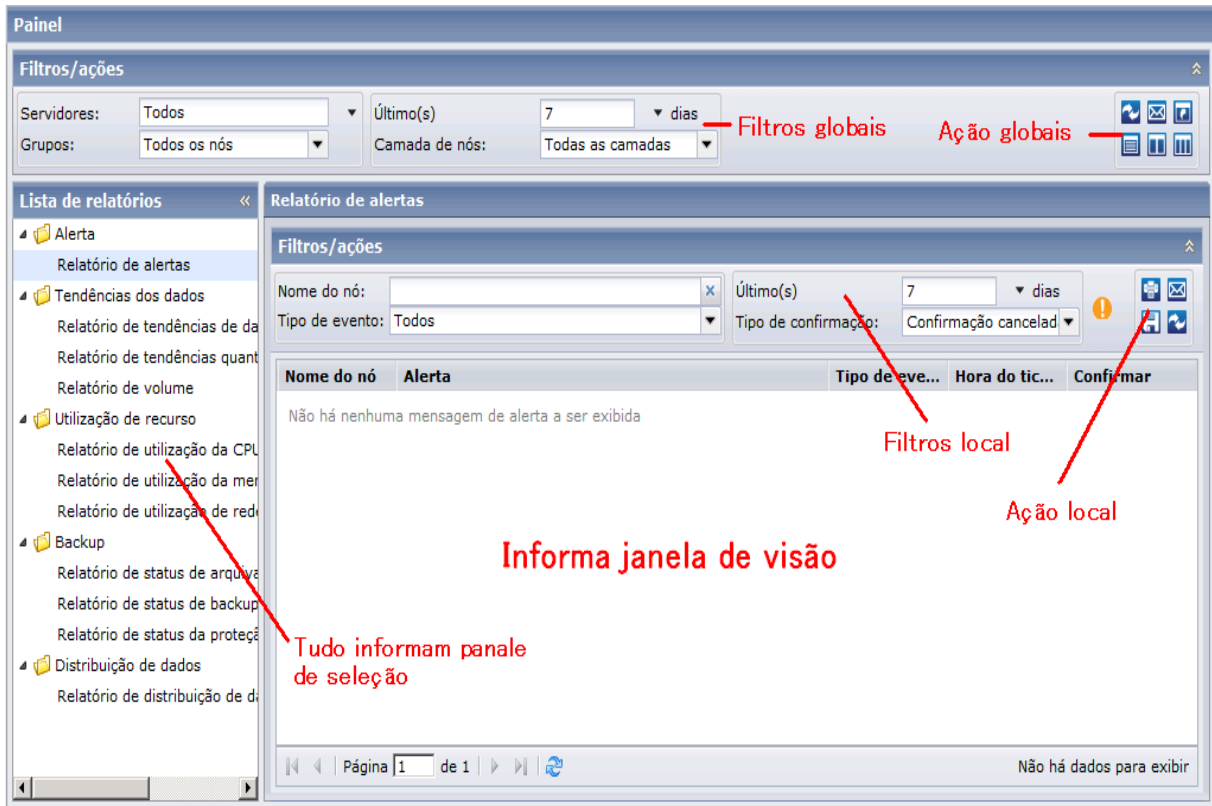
Painel

Filtros/ações

Servidores: Todos
Grupos: Todos os nós
Último(s) 7 dias
Camada de nós: Todas as camadas

Filtros globais

Ação globais

Lista de relatórios

Alerta
Relatório de alertas
Tendências dos dados
Relatório de tendências de da
Relatório de tendências quant
Relatório de volume
Utilização de recurso
Relatório de utilização da CPU
Relatório de utilização da mer
Relatório de utilização de red
Backup
Relatório de status de arquiva
Relatório de status de backup
Relatório de status da proteçã
Distribuição de dados
Relatório de distribuição de da

Relatório de alertas

Filtros/ações

Nome do nó:
Tipo de evento: Todos
Último(s) 7 dias
Tipo de confirmação: Confirmação cancelad

| Nome do nó | Alerta | Tipo de eve... | Hora do tic... | Confirmar |
|---|---|---|---|---|

Não há nenhuma mensagem de alerta a ser exibida

Filtros local

Ação local

Informa janela de visão

Tudo informam panale de seleção

Página 1 de 1

Não há dados para exibir